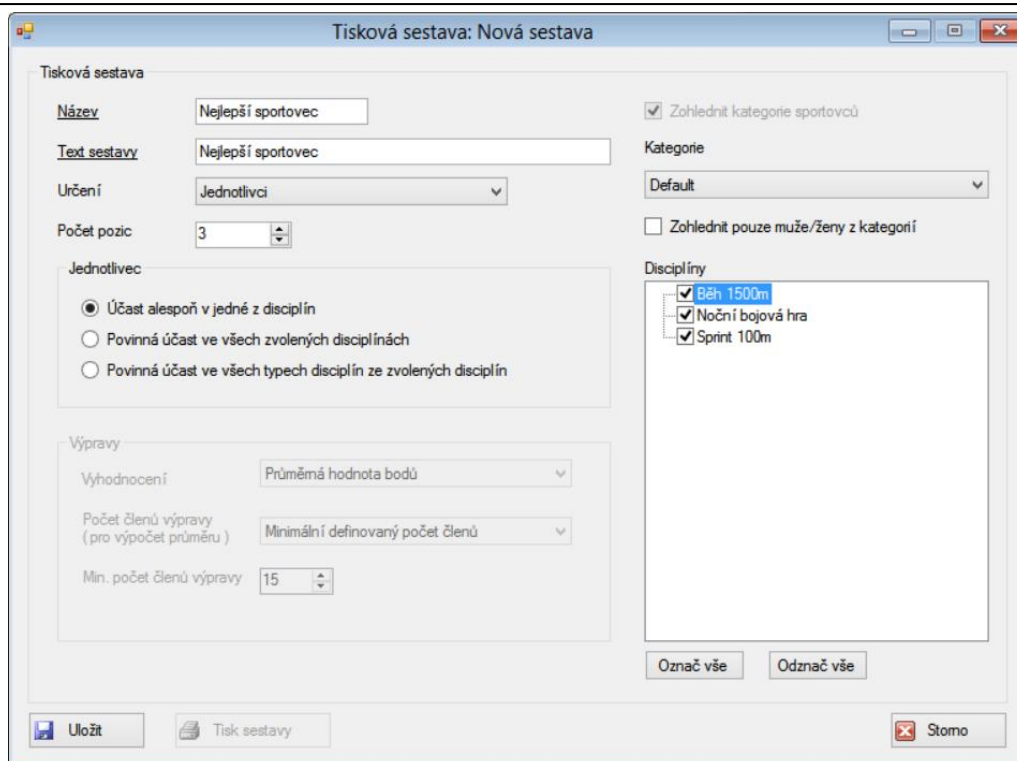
Tisková sestava: Nová sestava

Tisková sestava

Název Nejlepší sportovec

Text sestavy Nejlepší sportovec

Určení Jednotlivci

Počet pozic 3

Jednotlivec

Účast alespoň v jedné z disciplín

Povinná účast ve všech zvolených disciplínách

Povinná účast ve všech typech disciplín ze zvolených disciplín

Výpravy

Vyhodnocení Průměrná hodnota bodů

Počet členů výpravy ( pro výpočet průměru ) Minimální definovaný počet členů

Min. počet členů výpravy 15

Zohlednit kategorie sportovců

Kategorie

Default

Zohlednit pouze muže/ženy z kategorií

Disciplíny

Běh 1500m

Noční bojová hra

Sprint 100m

Označ vše

Odznač vše

Uložit

Tisk sestavy

Storno